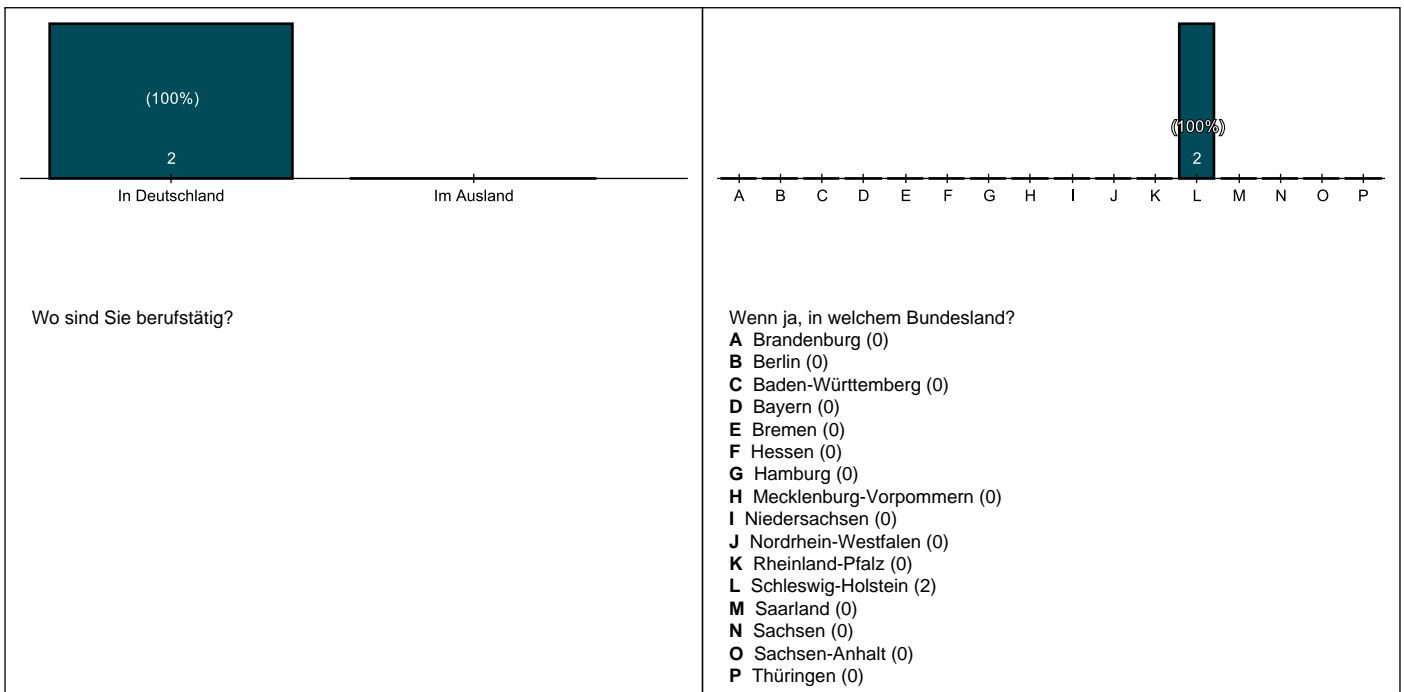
(100%)
2
In Deutschland
Im Ausland

Wo sind Sie berufstätig?

(100%)
2
A B C D E F G H I J K L M N O P

Wenn ja, in welchem Bundesland?
**A** Brandenburg (0)
**B** Berlin (0)
**C** Baden-Württemberg (0)
**D** Bayern (0)
**E** Bremen (0)
**F** Hessen (0)
**G** Hamburg (0)
**H** Mecklenburg-Vorpommern (0)
**I** Niedersachsen (0)
**J** Nordrhein-Westfalen (0)
**K** Rheinland-Pfalz (0)
**L** Schleswig-Holstein (2)
**M** Saarland (0)
**N** Sachsen (0)
**O** Sachsen-Anhalt (0)
**P** Thüringen (0)